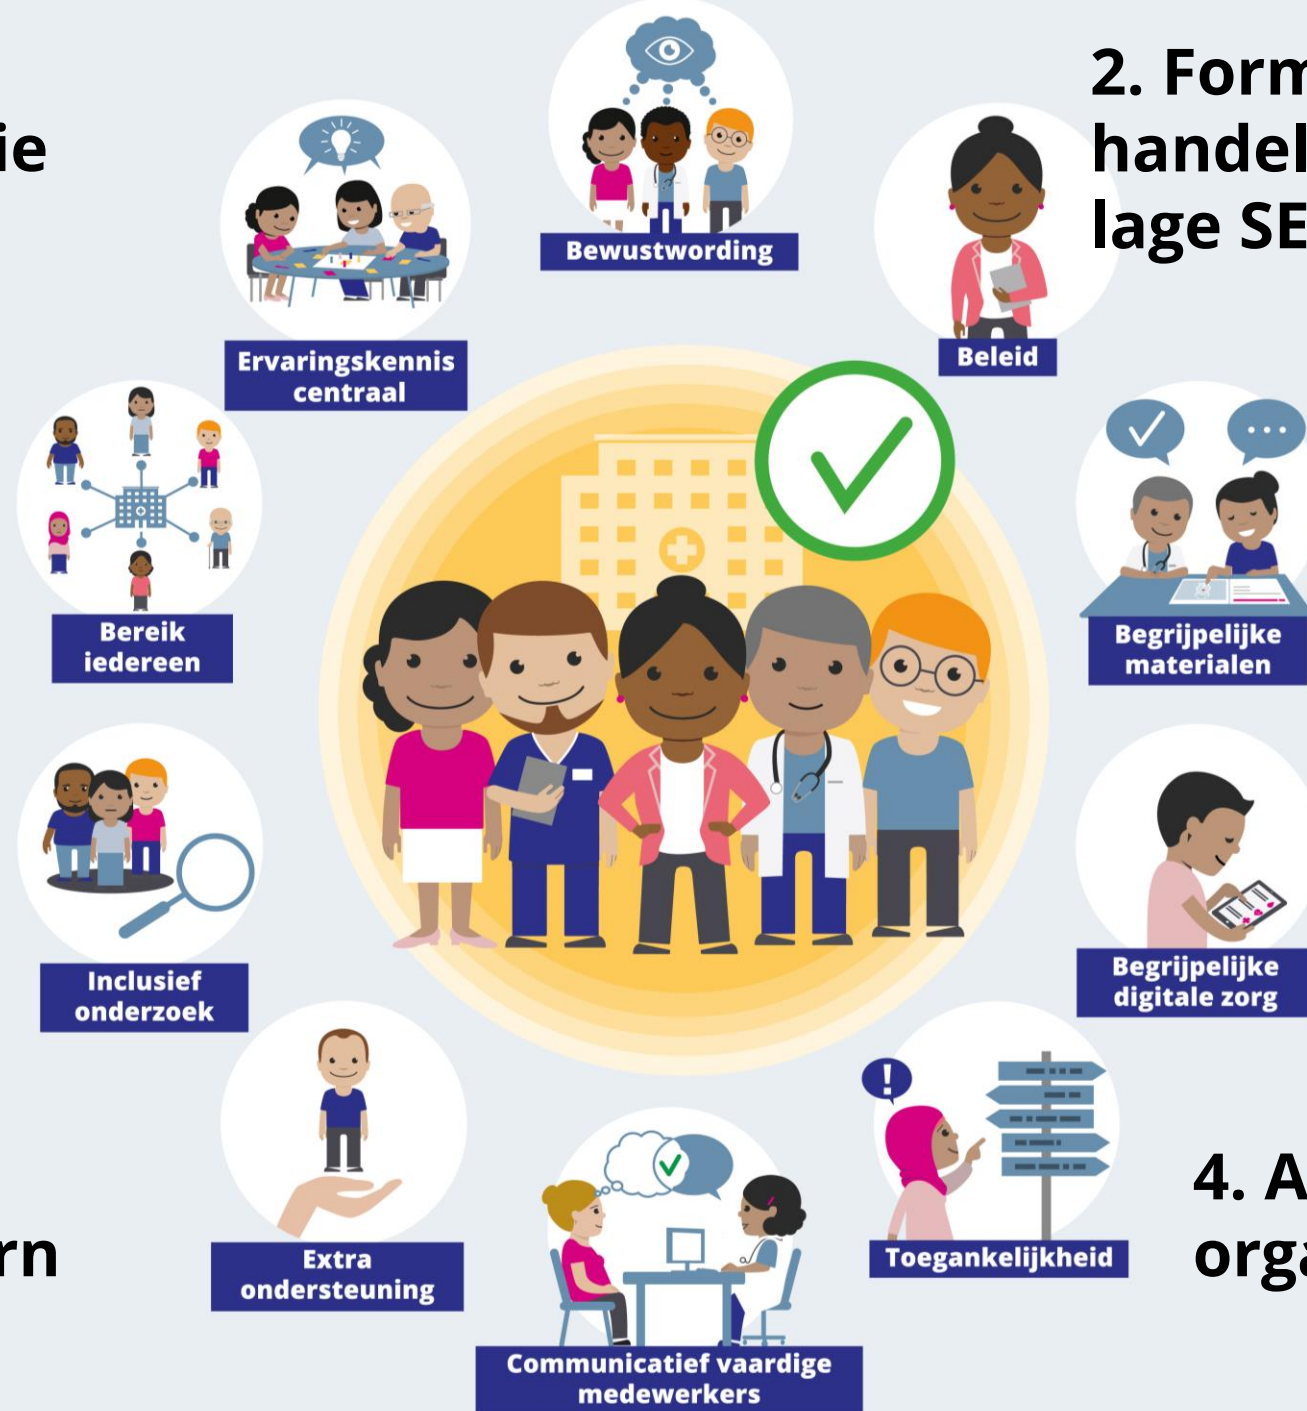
ie

2. Form
handel
lage SE

Bewustwording

Ervaringskennis centraal

Beleid

Bereik iedereen

Begrijpelijke materialen

Inclusief onderzoek

Begrijpelijke digitale zorg

Extra ondersteuning

Toegankelijkheid

Communicatief vaardige medewerkers

rn

4. A
orga